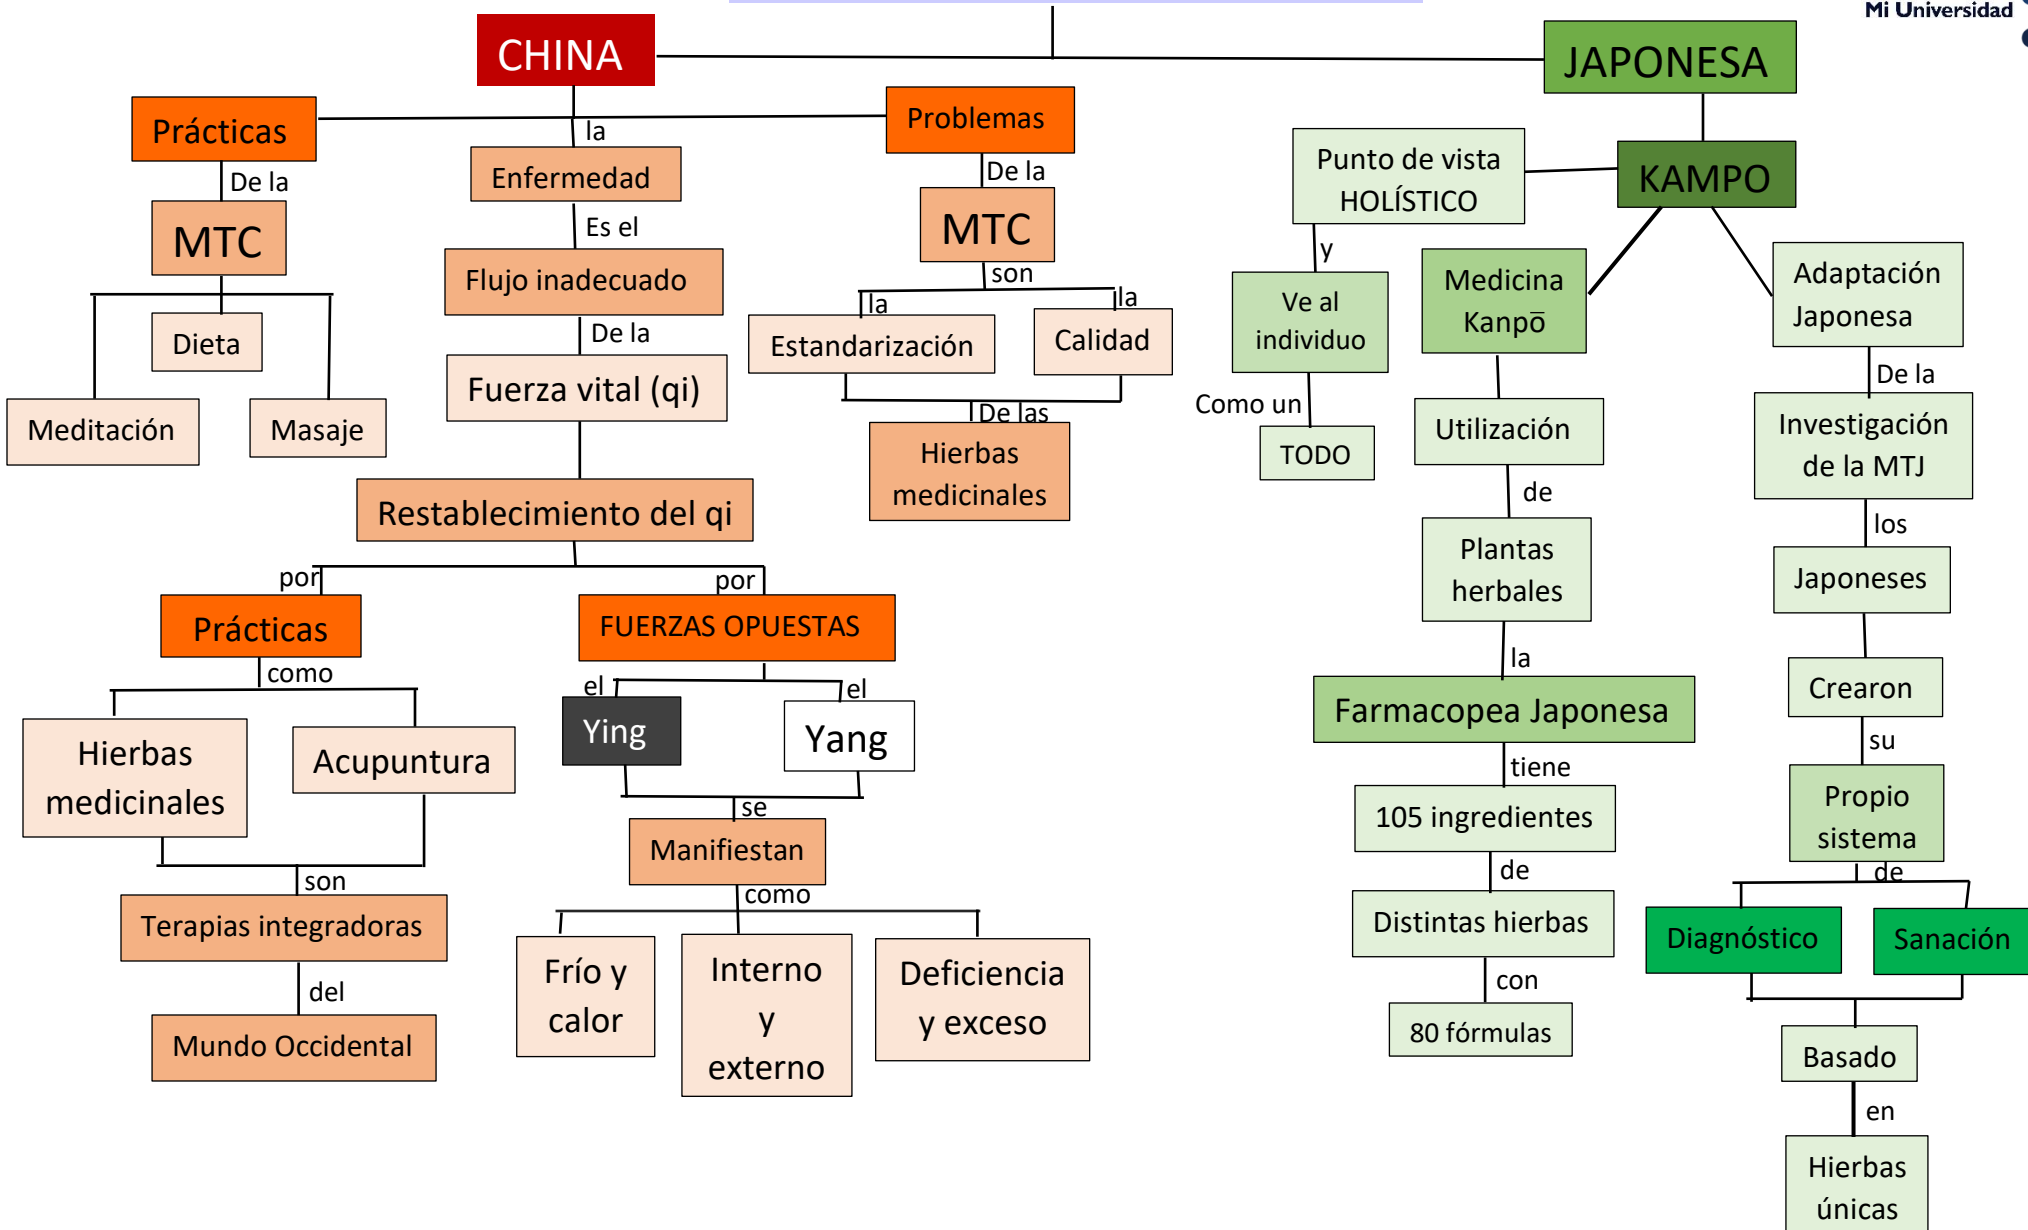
Mi Universidad

CHINA

JAPONESA

Prácticas

De la

MTC

Dieta

Meditación

Masaje

la

Enfermedad

Es el

Flujo inadecuado

De la

Fuerza vital (qi)

Restablecimiento del qi

por

Prácticas

como

Hierbas medicinales

Acupuntura

son

Terapias integradoras

del

Mundo Occidental

por

FUERZAS OPUESTAS

el

Ying

el

Yang

se

Manifiestan

como

Frío y calor

Interno y externo

Deficiencia y exceso

Problemas

De la

MTC

son

la

Estandarización

la

Calidad

De las

Hierbas medicinales

Punto de vista HOLÍSTICO

y

Ve al individuo

Como un

TODO

KAMPO

Medicina Kanpō

Utilización

de

Plantas herbales

la

Farmacopea Japonesa

tiene

105 ingredientes

de

Distintas hierbas

con

80 fórmulas

Adaptación Japonesa

De la

Investigación de la MTJ

los

Japoneses

Crearon

su

Propio sistema

de

Diagnóstico

Sanación

Basado

en

Hierbas únicas